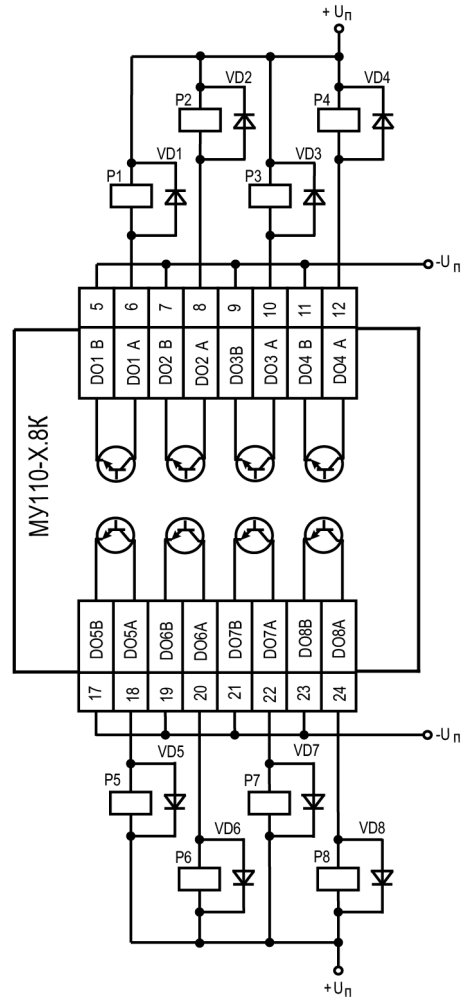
+ Uп
P2
VD2
P4
VD4
P1
VD1
P3
VD3
-Uп
5
6
7
8
9
10
11
12
DO1 B
DO1 A
DO2 B
DO2 A
DO3B
DO3 A
DO4 B
DO4 A
МУ110-Х.8К
DO5B
DO5A
DO6B
DO6A
DO7B
DO7A
DO8B
DO8A
17
18
19
20
21
22
23
24
-Uп
VD5
VD7
P5
P7
VD6
VD8
P6
P8
+Uп